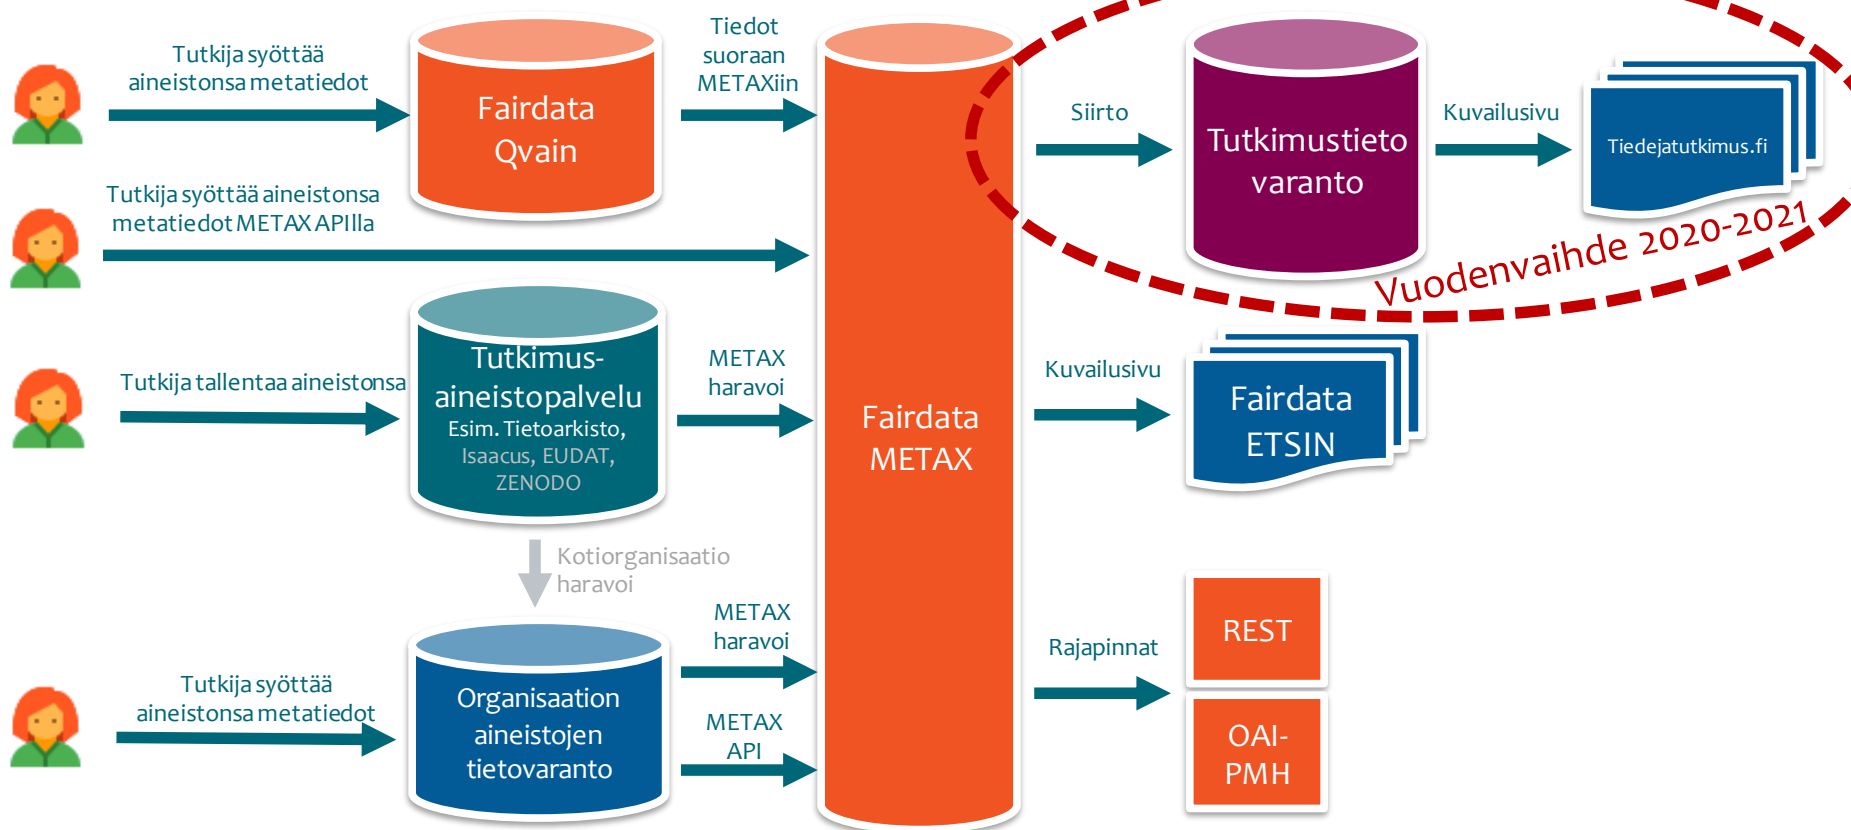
Tutkija syöttää aineistonsa metatiedot

Fairdata Qvain

Tiedot suoraan METAXiin

Siirto

Tutkimustieto varanto

Kuvailusivu

Tiedejatutkimus.fi

Vuodenvaihde 2020-2021

Tutkija syöttää aineistonsa metatiedot METAX APIlla

Tutkija tallentaa aineistonsa

Tutkimus-aineistopalvelu Esim. Tietoarkisto, Isaacus, EUDAT, ZENODO

METAX haravoi

Fairdata METAX

Kuvailusivu

Fairdata ETSIN

Kotiorganisaatio haravoi

METAX haravoi

Rajapinnat

REST

Tutkija syöttää aineistonsa metatiedot

Organisaation aineistojen tietovaranto

METAX API

OAI-PMH